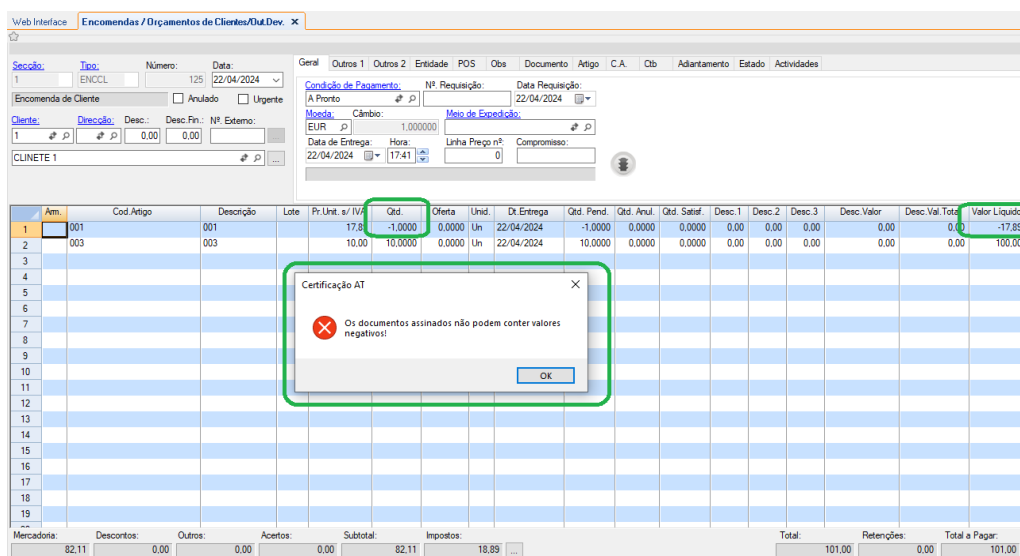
Web Interface | Encomendas / Orçamentos de Clientes/Out.Dev. ×

Secção: 1 | Tipo: ENCCL | Número: 125 | Data: 22/04/2024
Encomenda de Cliente | Anulado | Urgente
Cliente: 1 | Direcção: | Desc.: 0,00 | Desc.Fin.: 0,00 | Nº. Externo:
CLINETE 1

Geral | Outros 1 | Outros 2 | Entidade | POS | Obs | Documento | Artigo | C.A. | Ctb | Adiantamento | Estado | Actividades

Condição de Pagamento: A Pronto | Nº. Requisição: | Data Requisição: 22/04/2024
Moeda: EUR | Câmbio: 1,000000 | Meio de Expedição:
Data de Entrega: 22/04/2024 | Hora: 17:41 | Linha Preço nº: 0 | Compromisso:

| | Arm. | Cod.Artigo | Descrição | Lote | Pr.Unit. s/ IVA | Qtd. | Oferta | Unid. | Dt.Entrega | Qtd. Pend. | Qtd. Anul. | Qtd. Satisf. | Desc.1 | Desc.2 | Desc.3 | Desc.Valor | Desc.Val.Total | Valor Líquido |
|---|---|---|---|---|---|---|---|---|---|---|---|---|---|---|---|---|---|---|
| 1 | | 001 | 001 | | 17,8 | -1,0000 | 0,0000 | Un | 22/04/2024 | -1,0000 | 0,0000 | 0,0000 | 0,00 | 0,00 | 0,00 | 0,00 | 0,00 | -17,89 |
| 2 | | 003 | 003 | | 10,00 | 10,0000 | 0,0000 | Un | 22/04/2024 | 10,0000 | 0,0000 | 0,0000 | 0,00 | 0,00 | 0,00 | 0,00 | 0,00 | 100,00 |
| 3 | | | | | | | | | | | | | | | | | | |
| 4 | | | | | | | | | | | | | | | | | | |
| 5 | | | | | | | | | | | | | | | | | | |
| 6 | | | | | | | | | | | | | | | | | | |
| 7 | | | | | | | | | | | | | | | | | | |
| 8 | | | | | | | | | | | | | | | | | | |
| 9 | | | | | | | | | | | | | | | | | | |
| 10 | | | | | | | | | | | | | | | | | | |
| 11 | | | | | | | | | | | | | | | | | | |
| 12 | | | | | | | | | | | | | | | | | | |
| 13 | | | | | | | | | | | | | | | | | | |
| 14 | | | | | | | | | | | | | | | | | | |
| 15 | | | | | | | | | | | | | | | | | | |
| 16 | | | | | | | | | | | | | | | | | | |
| 17 | | | | | | | | | | | | | | | | | | |
| 18 | | | | | | | | | | | | | | | | | | |
| 19 | | | | | | | | | | | | | | | | | | |

Certificação AT
Os documentos assinados não podem conter valores negativos!
OK

Mercadoria: 82,11 | Descontos: 0,00 | Outros: 0,00 | Acertos: 0,00 | Subtotal: 82,11 | Impostos: 18,89 | Total: 101,00 | Retenções: 0,00 | Total a Pagar: 101,00